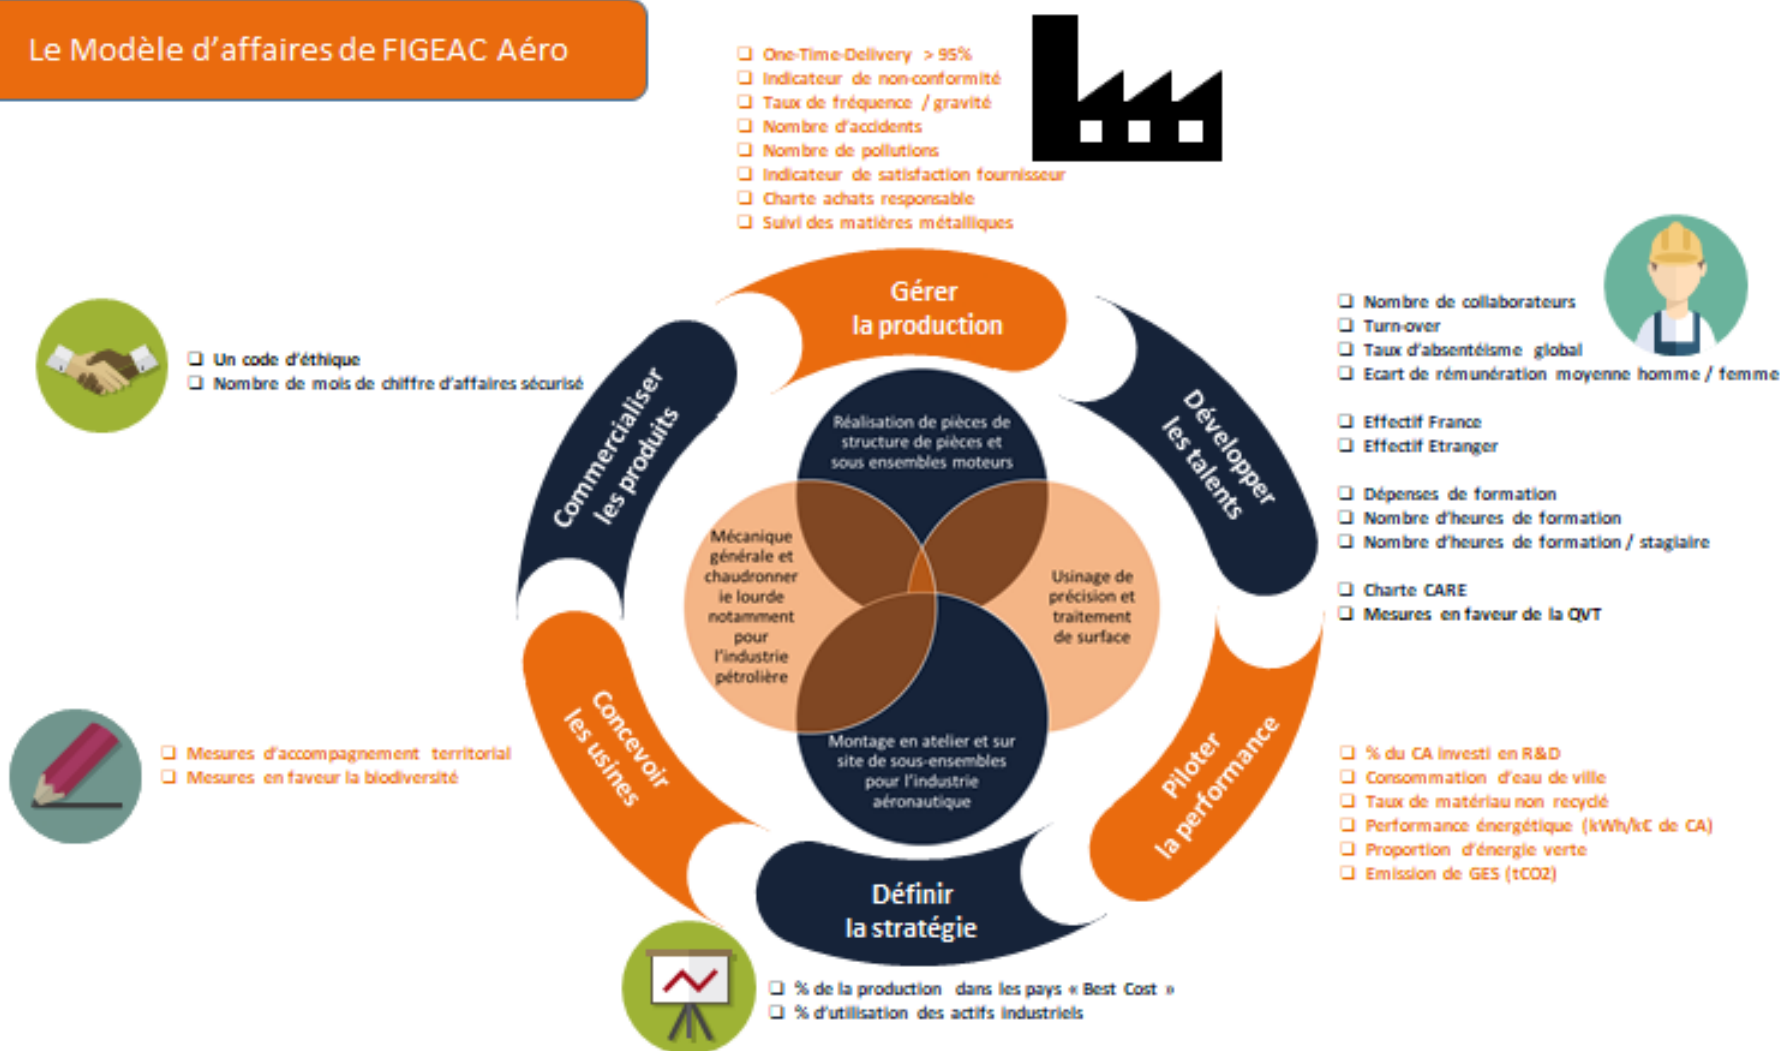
Le Modèle d'affaires de FIGEAC Aéro

❑ One-Time-Delivery > 95%
❑ Indicateur de non-conformité
❑ Taux de fréquence / gravité
❑ Nombre d'accidents
❑ Nombre de pollutions
❑ Indicateur de satisfaction fournisseur
❑ Charte achats responsable
❑ Suivi des matières métalliques

❑ Un code d'éthique
❑ Nombre de mois de chiffre d'affaires sécurisé

❑ Nombre de collaborateurs
❑ Turn-over
❑ Taux d'absentéisme global
❑ Ecart de rémunération moyenne homme / femme

❑ Effectif France
❑ Effectif Etranger

❑ Dépenses de formation
❑ Nombre d'heures de formation
❑ Nombre d'heures de formation / stagiaire

❑ Charte CARE
❑ Mesures en faveur de la QVT

Gérer la production

Commercialiser les produits

Développer les talents

Réalisation de pièces de structure de pièces et sous ensembles moteurs

Mécanique générale et chaudronnerie lourde notamment pour l'industrie pétrolière

Usinage de précision et traitement de surface

Montage en atelier et sur site de sous-ensembles pour l'industrie aéronautique

Concevoir les usines

Piloter la performance

Définir la stratégie

❑ Mesures d'accompagnement territorial
❑ Mesures en faveur la biodiversité

❑ % du CA investi en R&D
❑ Consommation d'eau de ville
❑ Taux de matériau non recyclé
❑ Performance énergétique (kWh/k€ de CA)
❑ Proportion d'énergie verte
❑ Emission de GES (tCO2)

❑ % de la production dans les pays « Best Cost »
❑ % d'utilisation des actifs industriels